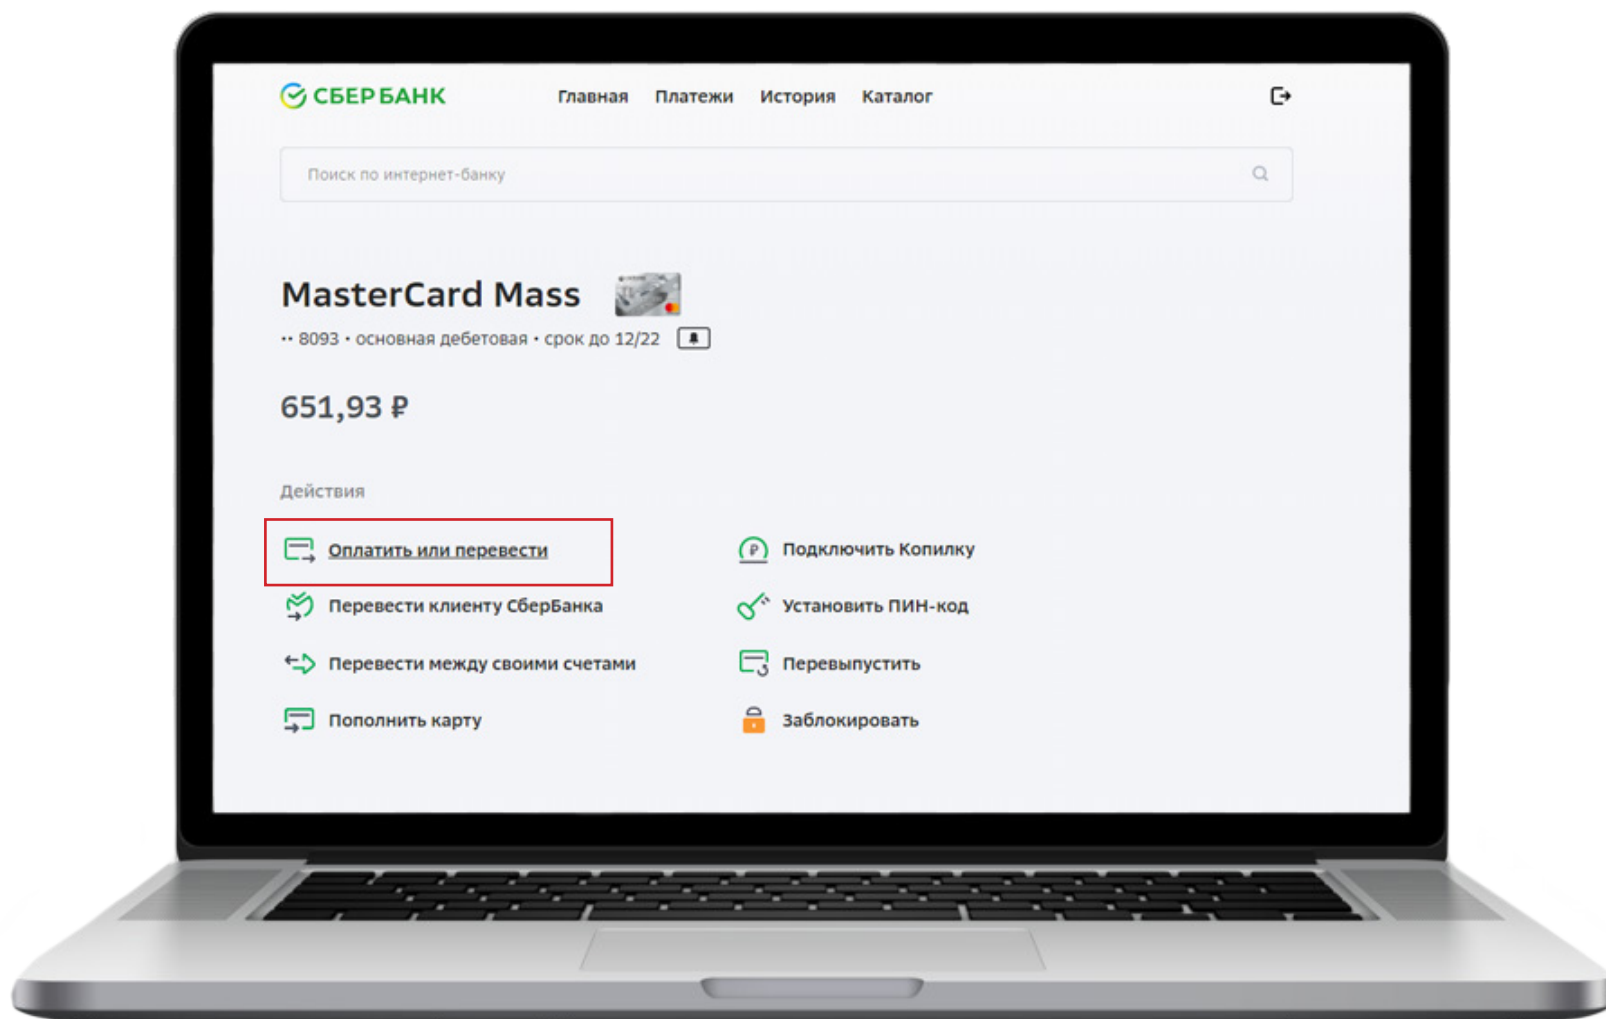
СБЕРБАНК Главная Платежи История Каталог

Поиск по интернет-банку

MasterCard Mass

•• 8093 • основная дебетовая • срок до 12/22

651,93 ₽

Действия

Оплатить или перевести

Перевести клиенту СберБанка

Перевести между своими счетами

Пополнить карту

Подключить Копилку

Установить ПИН-код

Перевыпустить

Заблокировать